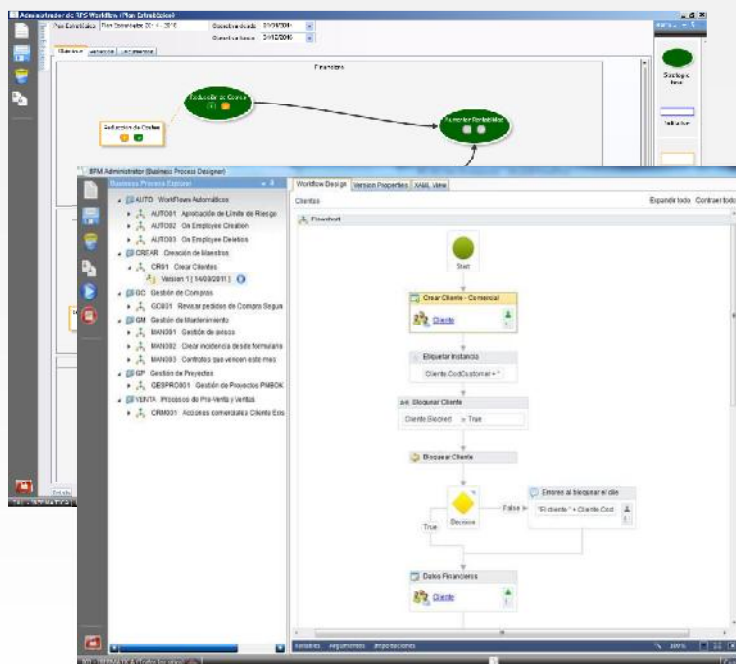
Administrador de BFS Workflow (Plan Estratégico)
Plan Estratégico  Plan Estratégico 2014 - 2016
Objetivo desde  01/01/2014
Objetivo hasta  31/12/2016
Financiera
Reducción de Costes
Reducción de Costes
Aumentar Rentabilidad
Estrategia
Indicador

BPM Administrator (Business Process Designer)
Business Process Explorer
AUTO  WorkFlows Automáticos
AUTO01  Aprobación de Límite de Riesgo
AUTO02  On Employee Creation
AUTO03  On Employee Deletion
CREAR  Creación de Maestros
CR01  Crear Clientes
Version 1 [14/09/2011]
GC  Gestión de Compras
GC001  Revisar pedidos de Compra Segui
GM  Gestión de Mantenimiento
MAN001  Gestión de avisos
MAN002  Crear incidencia desde formulario
MAN003  Controles que vencen este mes
GP  Gestión de Proyectos
GESPRO001  Gestión de Proyectos PMBOK
VENTA  Procesos de Pre-Venta y Ventas
CRM001  Acciones comerciales Cliente Exis
Workflow Design  Version Properties  XAML View
Clientes
Expandir todo  Contraer todo
Flowchart
Start
Crear Cliente - Comercial
Cliente
Etiquetar Instancia
Cliente.CodCustomer + "
Bloquear Cliente
Cliente.Blocked  = True
Bloquear Cliente
Decision
False
True
Errores al bloquear el clie
"El cliente " + Cliente.Cod
Datos Financieros
Cliente
Variables  Arguments  Imports
100%